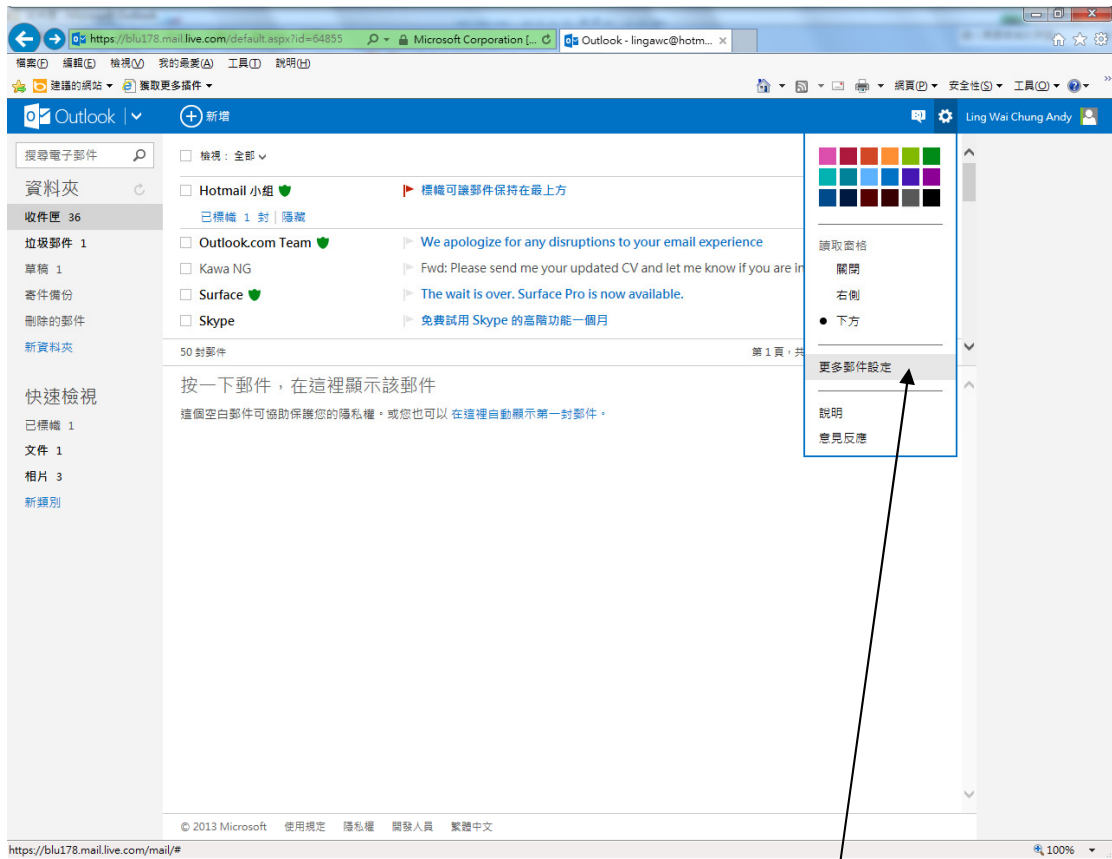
https://blu178.mail.live.com/default.aspx?id=64855 Microsoft Corporation [... Outlook - lingawc@hotm... ×

檔案(F) 編輯(E) 檢視(V) 我的最愛(A) 工具(T) 說明(H)

建議的網站 ▾ 獲取更多插件 ▾

網頁(P) ▾ 安全性(S) ▾ 工具(O) ▾

Outlook 新增 Ling Wai Chung Andy

搜尋電子郵件

資料夾

收件匣 36

垃圾郵件 1

草稿 1

寄件備份

刪除的郵件

新資料夾

快速檢視

已標幟 1

文件 1

相片 3

新類別

檢視：全部

Hotmail 小組 標幟可讓郵件保持在最上方

已標幟 1 封 | 隱藏

Outlook.com Team We apologize for any disruptions to your email experience

Kawa NG Fwd: Please send me your updated CV and let me know if you are in

Surface The wait is over. Surface Pro is now available.

Skype 免費試用 Skype 的高階功能一個月

50 封郵件

第 1 頁，共

按一下郵件，在這裡顯示該郵件

這個空白郵件可協助保護您的隱私權。或您也可以 在這裡自動顯示第一封郵件。

讀取窗格

關閉

右側

下方

更多郵件設定

說明

意見反應

© 2013 Microsoft 使用規定 隱私權 開發人員 繁體中文

https://blu178.mail.live.com/mail/#

100%